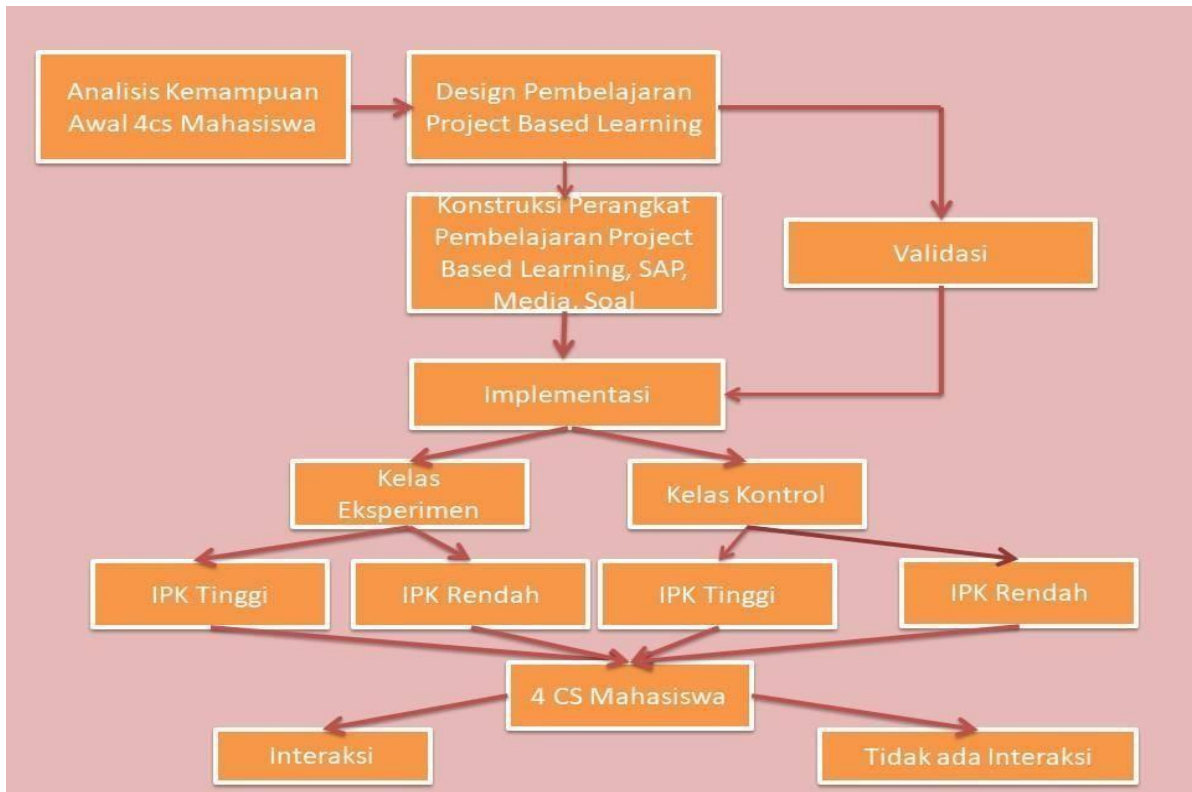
Analisis Kemampuan Awal 4cs Mahasiswa

Design Pembelajaran Project Based Learning

Konstruksi Perangkat Pembelajaran Project Based Learning, SAP, Media, Soal

Validasi

Implementasi

Kelas Eksperimen

Kelas Kontrol

IPK Tinggi

IPK Rendah

IPK Tinggi

IPK Rendah

4 CS Mahasiswa

Interaksi

Tidak ada Interaksi